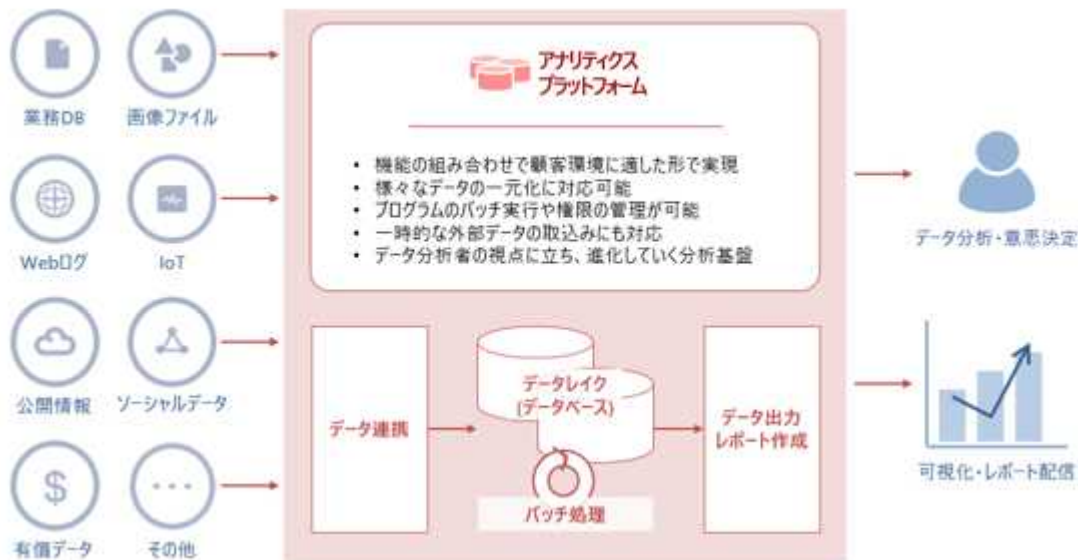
業務DB

画像ファイル

Webログ

IoT

公開情報

ソーシャルデータ

有価データ

その他

アナリティクス
プラットフォーム

• 機能の組み合わせで顧客環境に適した形で実現
• 様々なデータの一元化に対応可能
• プログラムのバッチ実行や権限の管理が可能
• 一時的な外部データの取込みにも対応
• データ分析者の視点に立ち、進化していく分析基盤

データ連携

データレイク
(データベース)

バッチ処理

データ出力
レポート作成

データ分析・意思決定

可視化・レポート配信